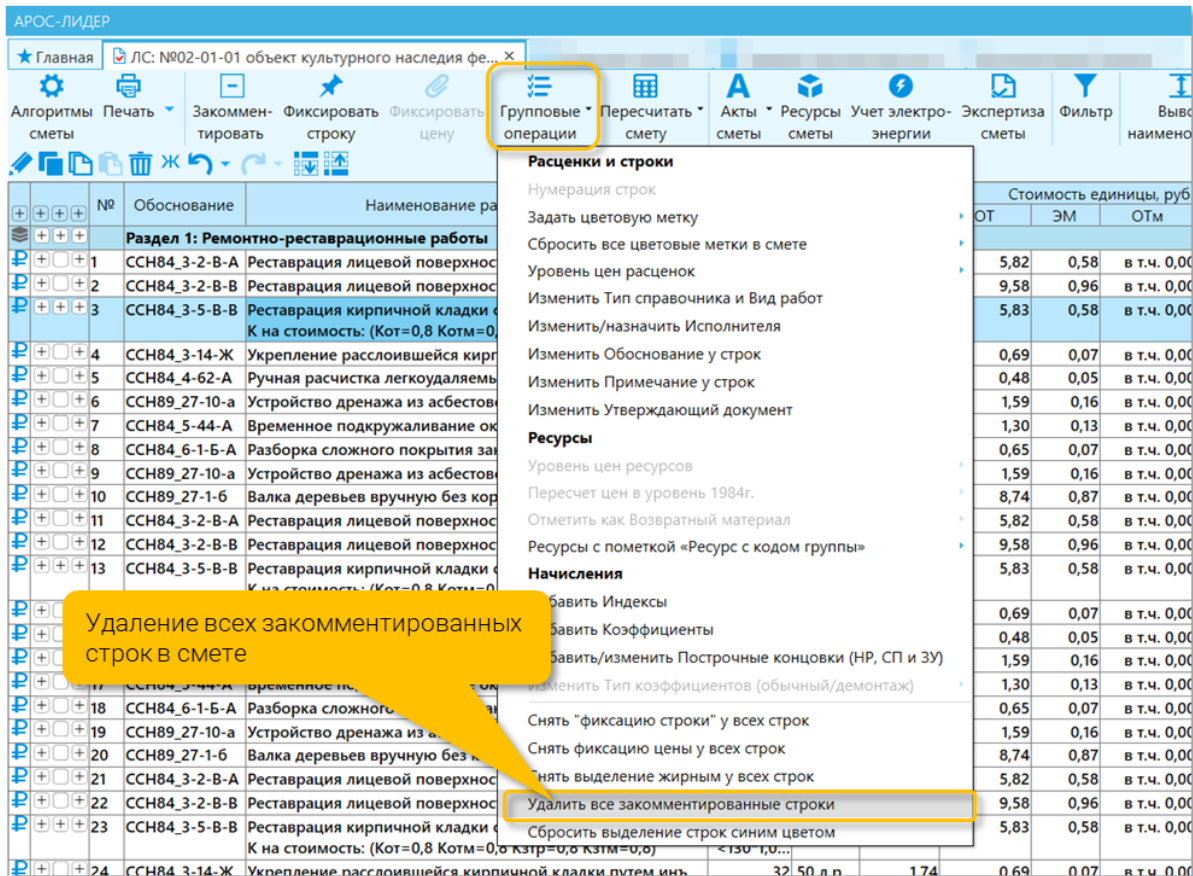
АРОС-ЛИДЕР

★ Главная | ЛС: №02-01-01 объект культурного наследия фе... ×

Алгоритмы сметы | Печать | Закомментировать | Фиксировать строку | Фиксировать цену | Групповые операции | Пересчитать смету | Акты сметы | Ресурсы сметы | Учет электроэнергии | Экспертиза сметы | Фильтр | Выво наимено

| № | Обоснование | Наименование ра |
|---|---|---|
| | Раздел 1: Ремонтно-реставрационные работы | |
| 1 | ССН84_3-2-В-А | Реставрация лицевой поверхнос |
| 2 | ССН84_3-2-В-В | Реставрация лицевой поверхнос |
| 3 | ССН84_3-5-В-В | Реставрация кирпичной кладки с К на стоимость: (Кот=0,8 Котм=0, |
| 4 | ССН84_3-14-Ж | Укрепление расслоившейся кирп |
| 5 | ССН84_4-62-А | Ручная расчистка легкоудаляемы |
| 6 | ССН89_27-10-а | Устройство дренажа из асбестов |
| 7 | ССН84_5-44-А | Временное подкружаливание ок |
| 8 | ССН84_6-1-Б-А | Разборка сложного покрытия за |
| 9 | ССН89_27-10-а | Устройство дренажа из асбестов |
| 10 | ССН89_27-1-б | Валка деревьев вручную без кор |
| 11 | ССН84_3-2-В-А | Реставрация лицевой поверхнос |
| 12 | ССН84_3-2-В-В | Реставрация лицевой поверхнос |
| 13 | ССН84_3-5-В-В | Реставрация кирпичной кладки К на стоимость: (Кот=0,8 Котм= |
| 17 | ССН84_5-44-А | Временное по |
| 18 | ССН84_6-1-Б-А | Разборка сложного |
| 19 | ССН89_27-10-а | Устройство дренажа из а |
| 20 | ССН89_27-1-б | Валка деревьев вручную без |
| 21 | ССН84_3-2-В-А | Реставрация лицевой поверхнос |
| 22 | ССН84_3-2-В-В | Реставрация лицевой поверхнос |
| 23 | ССН84_3-5-В-В | Реставрация кирпичной кладки К на стоимость: (Кот=0,8 Котм=0,8 Кзтр=0,8 Кзтм=0,8) |
| 24 | ССН84_3-14-Ж | Укрепление расслоившейся кирпичной кладки путем инъ |

Стоимость единицы, руб

| ОТ | ЭМ | ОТм |
|---|---|---|
| 5,82 | 0,58 | в т.ч. 0,00 |
| 9,58 | 0,96 | в т.ч. 0,00 |
| 5,83 | 0,58 | в т.ч. 0,00 |
| 0,69 | 0,07 | в т.ч. 0,00 |
| 0,48 | 0,05 | в т.ч. 0,00 |
| 1,59 | 0,16 | в т.ч. 0,00 |
| 1,30 | 0,13 | в т.ч. 0,00 |
| 0,65 | 0,07 | в т.ч. 0,00 |
| 1,59 | 0,16 | в т.ч. 0,00 |
| 8,74 | 0,87 | в т.ч. 0,00 |
| 5,82 | 0,58 | в т.ч. 0,00 |
| 9,58 | 0,96 | в т.ч. 0,00 |
| 5,83 | 0,58 | в т.ч. 0,00 |
| 0,69 | 0,07 | в т.ч. 0,00 |
| 0,48 | 0,05 | в т.ч. 0,00 |
| 1,59 | 0,16 | в т.ч. 0,00 |
| 1,30 | 0,13 | в т.ч. 0,00 |
| 0,65 | 0,07 | в т.ч. 0,00 |
| 1,59 | 0,16 | в т.ч. 0,00 |
| 8,74 | 0,87 | в т.ч. 0,00 |
| 5,82 | 0,58 | в т.ч. 0,00 |
| 9,58 | 0,96 | в т.ч. 0,00 |
| 5,83 | 0,58 | в т.ч. 0,00 |
| 0,69 | 0,07 | в т.ч. 0,00 |

32 50 д.р. 1,74

Расценки и строки
Нумерация строк
Задать цветовую метку
Сбросить все цветовые метки в смете
Уровень цен расценок
Изменить Тип справочника и Вид работ
Изменить/назначить Исполнителя
Изменить Обоснование у строк
Изменить Примечание у строк
Изменить Утверждающий документ
Ресурсы
Уровень цен ресурсов
Пересчет цен в уровень 1984г.
Отметить как Возвратный материал
Ресурсы с пометкой «Ресурс с кодом группы»
Начисления
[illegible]бавить Индексы
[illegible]бавить Коэффициенты
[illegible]бавить/изменить Построчные концовки (НР, СП и ЗУ)
Изменить Тип коэффициентов (обычный/демонтаж)
Снять "фиксацию строки" у всех строк
Снять фиксацию цены у всех строк
Снять выделение жирным у всех строк
Удалить все закомментированные строки
Сбросить выделение строк синим цветом

Удаление всех закомментированных строк в смете